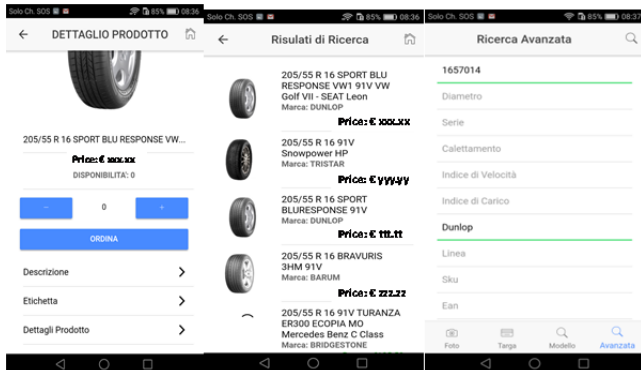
Solo Ch. SOS 85% 08:36

DETTAGLIO PRODOTTO

205/55 R 16 SPORT BLU RESPONSE VW...

Price: € xxx.xx

DISPONIBILITÀ: 0

-

0

+

ORDINA

Descrizione

Etichetta

Dettagli Prodotto

Solo Ch. SOS 85% 08:36

Risulati di Ricerca

205/55 R 16 SPORT BLU RESPONSE VW1 91V VW Golf VII - SEAT Leon
Marca: DUNLOP

Price: € xxx.xx

205/55 R 16 91V Snowpower HP
Marca: TRISTAR

Price: € yyy.yy

205/55 R 16 SPORT BLURESPONSE 91V
Marca: DUNLOP

Price: € ttt.tt

205/55 R 16 BRAVURIS 3HM 91V
Marca: BARUM

Price: € zzz.zz

205/55 R 16 91V TURANZA ER300 ECOPIA MO Mercedes Benz C Class
Marca: BRIDGESTONE

Solo Ch. SOS 85% 08:37

Ricerca Avanzata

1657014

Diametro

Serie

Calettamento

Indice di Velocità

Indice di Carico

Dunlop

Linea

Sku

Ean

Foto

Targa

Modello

Avanzata